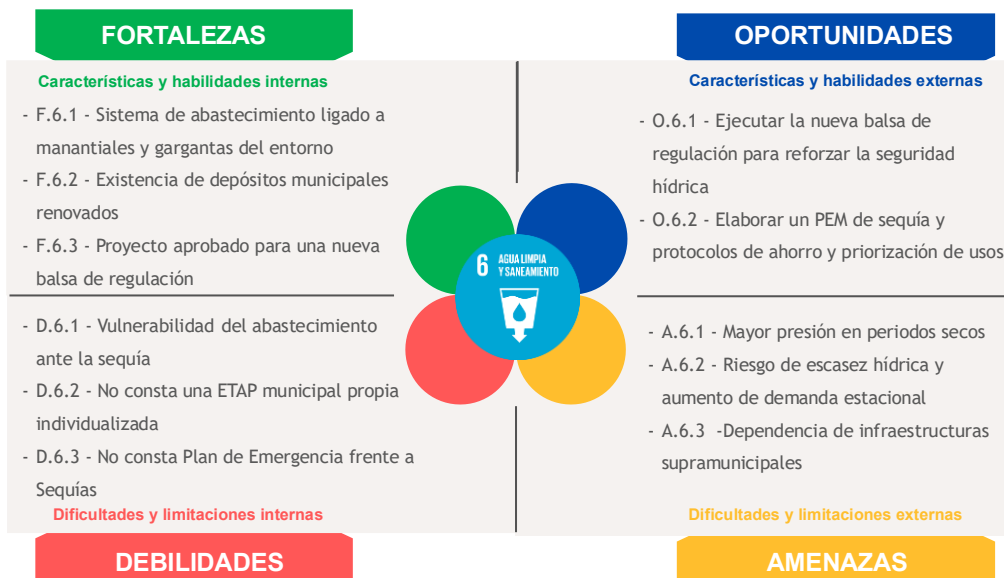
FORTALEZAS

Características y habilidades internas

- F.6.1 - Sistema de abastecimiento ligado a manantiales y gargantas del entorno
- F.6.2 - Existencia de depósitos municipales renovados
- F.6.3 - Proyecto aprobado para una nueva balsa de regulación

OPORTUNIDADES

Características y habilidades externas

- O.6.1 - Ejecutar la nueva balsa de regulación para reforzar la seguridad hídrica
- O.6.2 - Elaborar un PEM de sequía y protocolos de ahorro y priorización de usos

6 AGUA LIMPIA Y SANEAMIENTO

- D.6.1 - Vulnerabilidad del abastecimiento ante la sequía
- D.6.2 - No consta una ETAP municipal propia individualizada
- D.6.3 - No consta Plan de Emergencia frente a Sequías

Dificultades y limitaciones internas

DEBILIDADES

- A.6.1 - Mayor presión en periodos secos
- A.6.2 - Riesgo de escasez hídrica y aumento de demanda estacional
- A.6.3 -Dependencia de infraestructuras supramunicipales

Dificultades y limitaciones externas

AMENAZAS